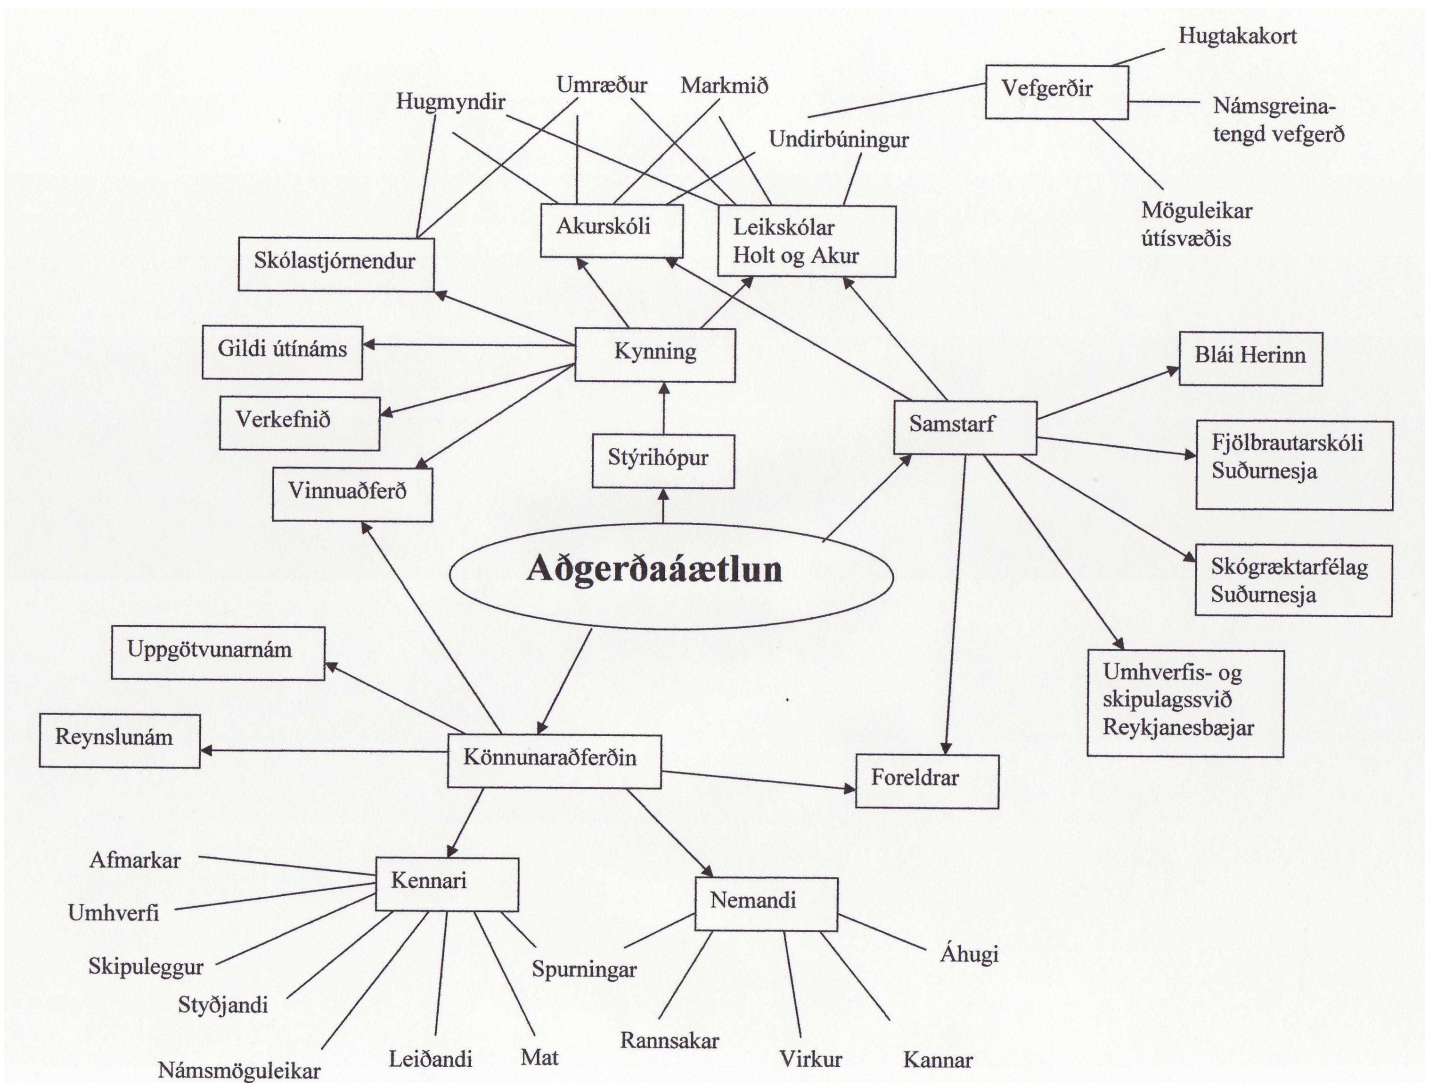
Hugtakakort
Vefgerðir
Námsgreinatengd vefgerð
Möguleikar útísvæðis
Hugmyndir
Umræður
Markmið
Undirbúningur
Akurskóli
Leikskólar Holt og Akur
Skólastjórnendur
Gildi útináms
Kynning
Verkefnið
Stýrihópur
Vinnuaðferð
Bláí Herinn
Samstarf
Fjölbrautarskóli Suðurnesja
Skógræktarfélag Suðurnesja
Aðgerðaáætlun
Umhverfis- og skipulagssvið Reykjanesbæjar
Uppgötvunarnám
Reynslunám
Könnunaraðferðin
Foreldrar
Afmarkar
Kennari
Umhverfi
Skipuleggur
Styðjandi
Námsmöguleikar
Leiðandi
Mat
Spurningar
Nemandi
Áhugi
Rannsakar
Virkur
Kannar